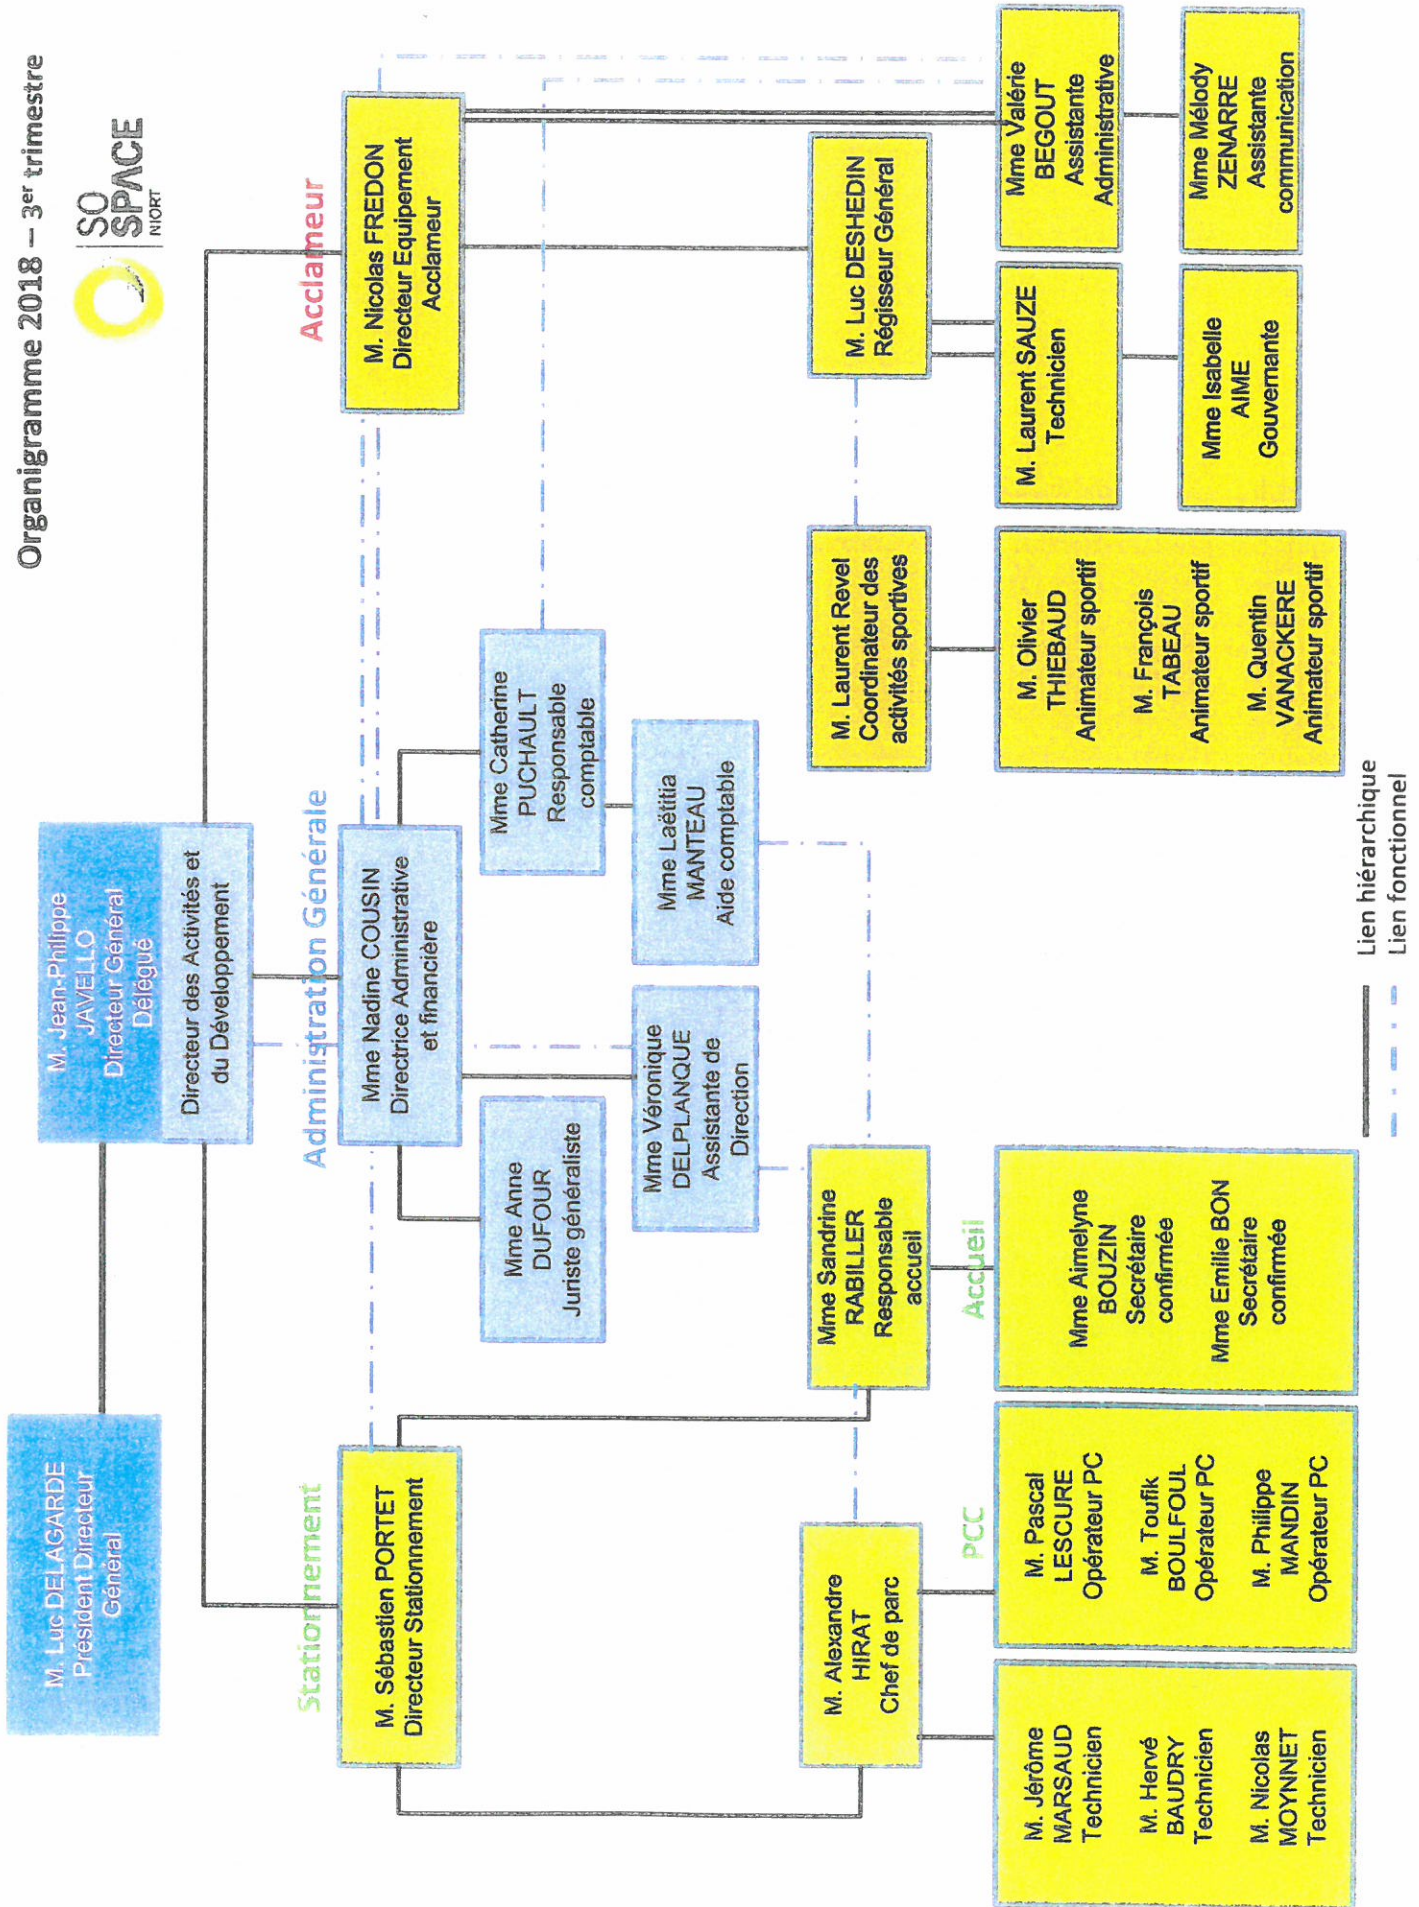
Organigramme 2018 – 3$^{er}$ trimestre

SO SPACE NIORT

M. Luc DELAGARDE Président Directeur Général

M. Jean-Philippe JAVELLO Directeur Général Délégué

Directeur des Activités et du Développement

Administration Générale

Mme Nadine COUSIN Directrice Administrative et financière

Mme Catherine PUCHAULT Responsable comptable

Mme Laëtitia MANTEAU Aide comptable

Mme Anne DUFOUR Juriste généraliste

Mme Véronique DELPLANQUE Assistante de Direction

Acclameur

M. Nicolas FREDON Directeur Equipement Acclameur

M. Luc DESHEDIN Régisseur Général

Mme Valérie BEGOUT Assistante Administrative

Mme Mélody ZENARRE Assistante communication

M. Laurent SAUZE Technicien

Mme Isabelle AIME Gouvernante

M. Laurent Revel Coordinateur des activités sportives

M. Olivier THIEBAUD Animateur sportif

M. François TABEAU Animateur sportif

M. Quentin VANACKERE Animateur sportif

Stationnement

M. Sébastien PORTET Directeur Stationnement

Accueil

Mme Sandrine RABILLER Responsable accueil

Mme Aimelyne BOUZIN Secrétaire confirmée

Mme Emilie BON Secrétaire confirmée

PCC

M. Alexandre HIRAT Chef de parc

M. Pascal LESCURE Opérateur PC

M. Toufik BOULFOUL Opérateur PC

M. Philippe MANDIN Opérateur PC

M. Jérôme MARSAUD Technicien

M. Hervé BAUDRY Technicien

M. Nicolas MOYNNET Technicien

Lien hiérarchique
Lien fonctionnel